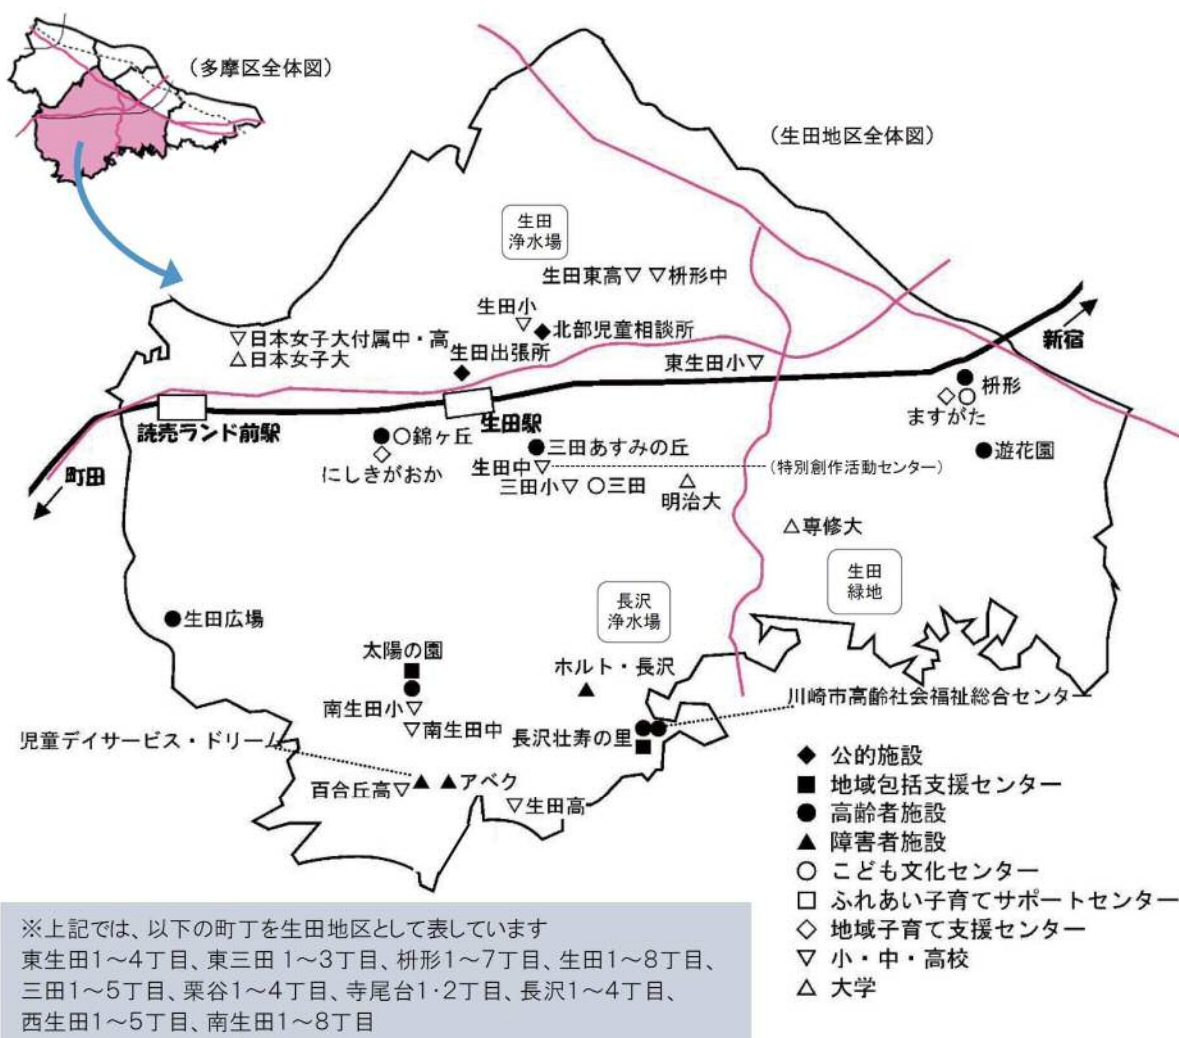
（多摩区全体図）

（生田地区全体図）

生田浄水場

生田東高▽ ▽枡形中

生田小
▽ ◆北部児童相談所

▽日本女子大付属中・高
△日本女子大

生田出張所
◆

東生田小▽

新宿

● 枡形
◇○
ますがた

読売ランド前駅

生田駅

●○錦ヶ丘
◇
にしきがおか

●三田あすみの丘

●遊花園

町田

生田中▽ （特別創作活動センター）

三田小▽ ○三田

△
明治大

△専修大

生田緑地

●生田広場

長沢浄水場

太陽の園
■
●

ホルト・長沢
▲

川崎市高齢社会福祉総合センター

南生田小▽

▽南生田中

長沢壮寿の里 ●●
■

児童デイサービス・ドリーム

百合丘高▽ ▲ ▲アベク

▽生田高

◆ 公的施設
■ 地域包括支援センター
● 高齢者施設
▲ 障害者施設
○ こども文化センター
□ ふれあい子育てサポートセンター
◇ 地域子育て支援センター
▽ 小・中・高校
△ 大学

※上記では、以下の町丁を生田地区として表しています
東生田1～4丁目、東三田 1～3丁目、枡形1～7丁目、生田1～8丁目、三田1～5丁目、栗谷1～4丁目、寺尾台1･2丁目、長沢1～4丁目、西生田1～5丁目、南生田1～8丁目